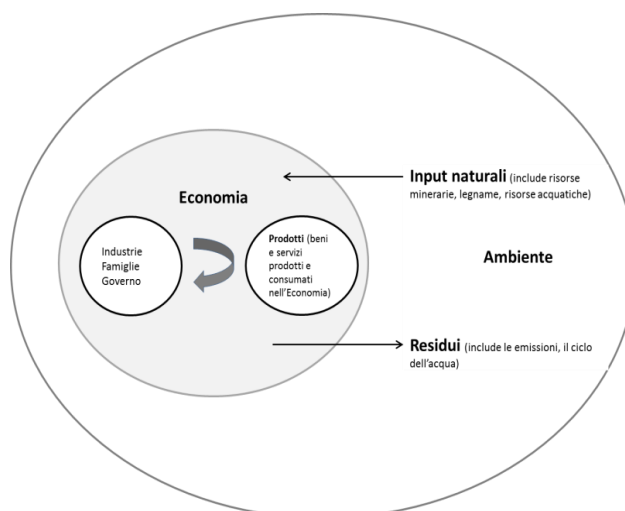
Economia

Industrie
Famiglie
Governo

Prodotti (beni e servizi prodotti e consumati nell'Economia)

Input naturali (include risorse minerarie, legname, risorse acquatiche)

Ambiente

Residui (include le emissioni, il ciclo dell'acqua)